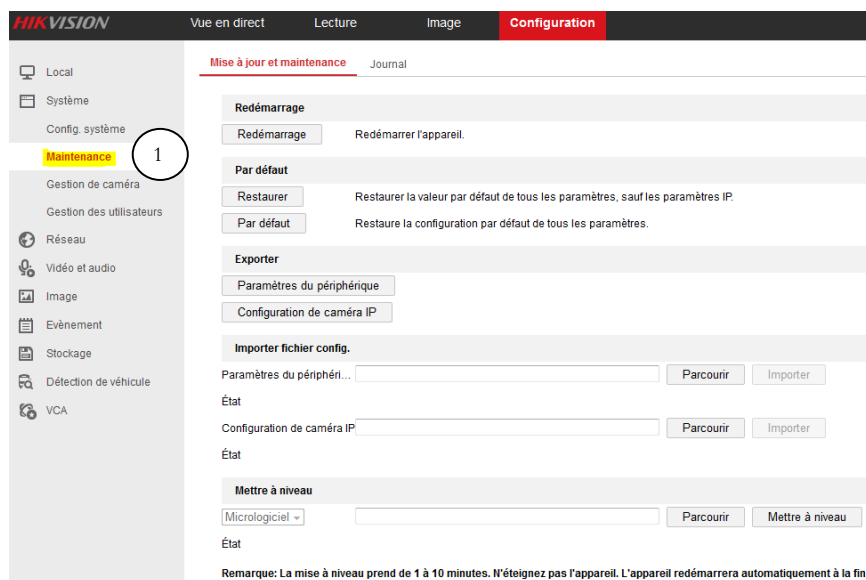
HIKVISION

Vue en direct
Lecture
Image
Configuration

Local
Système
Config. système
Maintenance
1
Gestion de caméra
Gestion des utilisateurs
Réseau
Vidéo et audio
Image
Evènement
Stockage
Détection de véhicule
VCA

Mise à jour et maintenance
Journal

Redémarrage
Redémarrage
Redémarrer l'appareil.

Par défaut
Restaurer
Restaurer la valeur par défaut de tous les paramètres, sauf les paramètres IP.
Par défaut
Restaure la configuration par défaut de tous les paramètres.

Exporter
Paramètres du périphérique
Configuration de caméra IP

Importer fichier config.
Paramètres du périphéri...
Parcourir
Importer
État
Configuration de caméra IP
Parcourir
Importer
État

Mettre à niveau
Micrologiciel
Parcourir
Mettre à niveau
État

Remarque: La mise à niveau prend de 1 à 10 minutes. N'éteignez pas l'appareil. L'appareil redémarrera automatiquement à la fin